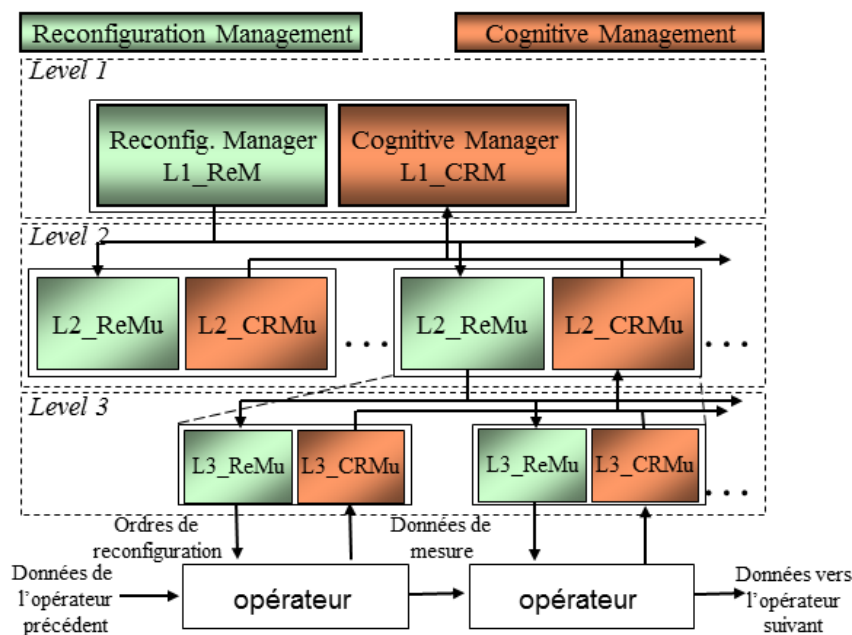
Reconfiguration Management

Cognitive Management

Level 1

Reconfig. Manager
L1_ReM

Cognitive Manager
L1_CRM

Level 2

L2_ReMu

L2_CRMu

. . .

L2_ReMu

L2_CRMu

. . .

Level 3

L3_ReMu

L3_CRMu

L3_ReMu

L3_CRMu

. . .

Ordres de reconfiguration

Données de mesure

Données de l'opérateur précédent

opérateur

opérateur

Données vers l'opérateur suivant